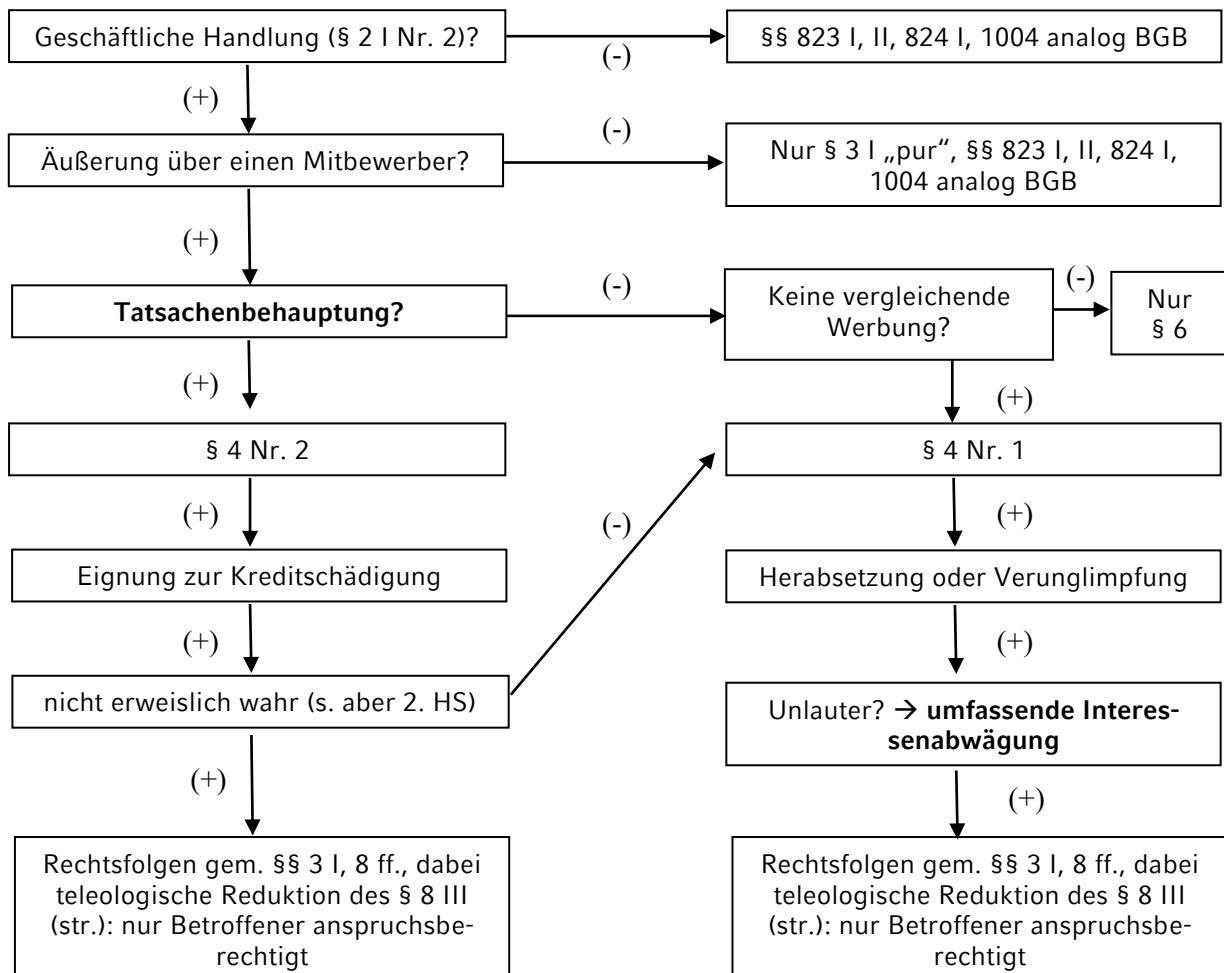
Geschäftliche Handlung (§ 2 I Nr. 2)?

(-)

§§ 823 I, II, 824 I, 1004 analog BGB

(+)

(-)

Äußerung über einen Mitbewerber?

Nur § 3 I „pur“, §§ 823 I, II, 824 I, 1004 analog BGB

(+)

(-)

**Tatsachenbehauptung?**

Keine vergleichende Werbung?

(-)

Nur § 6

(+)

(+)

§ 4 Nr. 2

§ 4 Nr. 1

(+)

(-)

(+)

Eignung zur Kreditschädigung

Herabsetzung oder Verunglimpfung

(+)

(+)

nicht erweislich wahr (s. aber 2. HS)

Unlauter? → **umfassende Interessenabwägung**

(+)

(+)

Rechtsfolgen gem. §§ 3 I, 8 ff., dabei teleologische Reduktion des § 8 III (str.): nur Betroffener anspruchsberechtigt

Rechtsfolgen gem. §§ 3 I, 8 ff., dabei teleologische Reduktion des § 8 III (str.): nur Betroffener anspruchsberechtigt